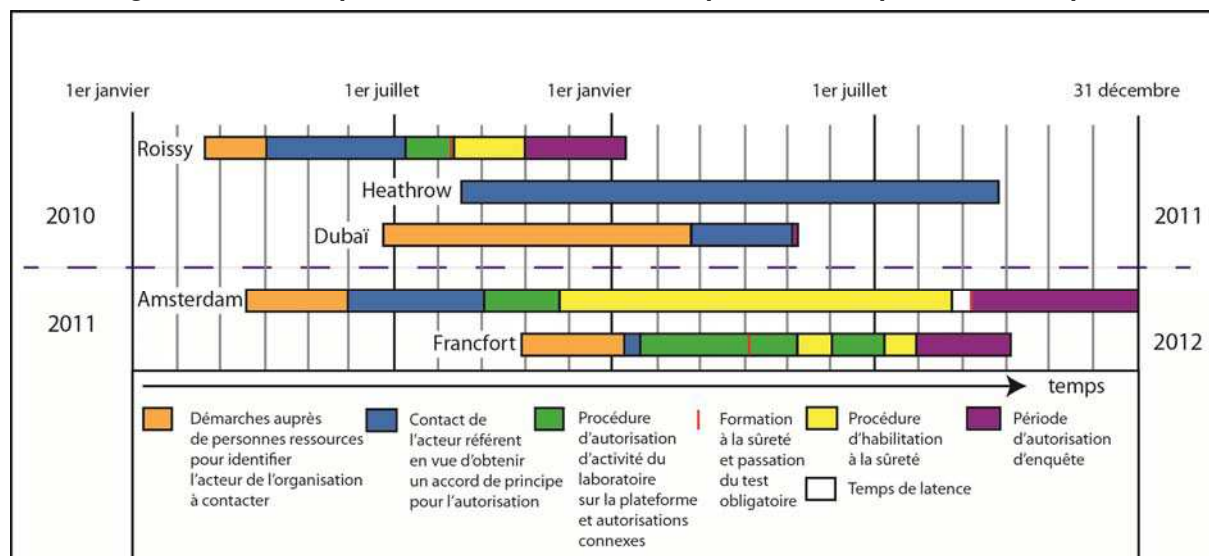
1er janvier

1er juillet

1er janvier

1er juillet

31 décembre

Roissy

Heathrow

2010

2011

Dubaï

Amsterdam

2011

Francfort

2012

temps

Démarches auprès de personnes ressources pour identifier l'acteur de l'organisation à contacter

Contact de l'acteur référent en vue d'obtenir un accord de principe pour l'autorisation

Procédure d'autorisation d'activité du laboratoire sur la plateforme et autorisations connexes

Formation à la sûreté et passation du test obligatoire

Procédure d'habilitation à la sûreté

Temps de latence

Période d'autorisation d'enquête